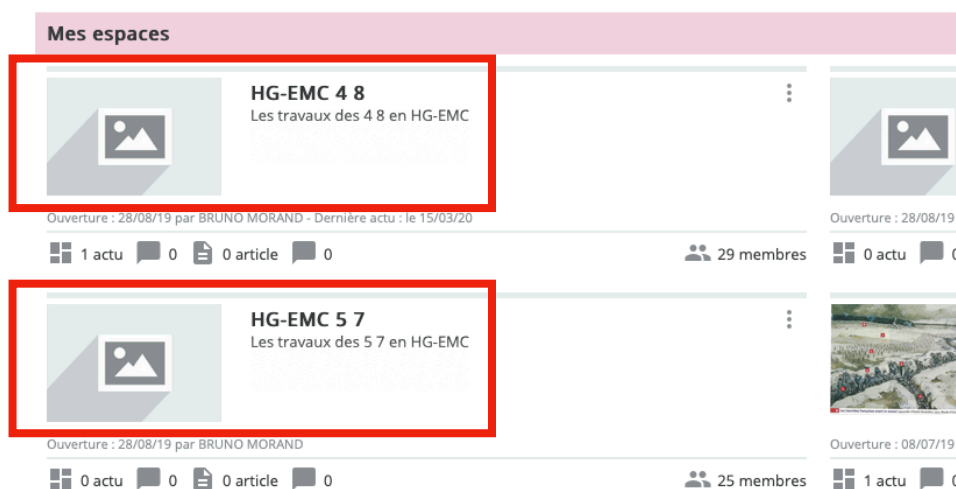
Mes espaces

HG-EMC 4 8
Les travaux des 4 8 en HG-EMC

Ouverture : 28/08/19 par BRUNO MORAND - Dernière actu : le 15/03/20

1 actu 0 0 article 0 29 membres

Ouverture : 28/08/19

0 actu 0

HG-EMC 5 7
Les travaux des 5 7 en HG-EMC

Ouverture : 28/08/19 par BRUNO MORAND

0 actu 0 0 article 0 25 membres

Ouverture : 08/07/19

1 actu 0